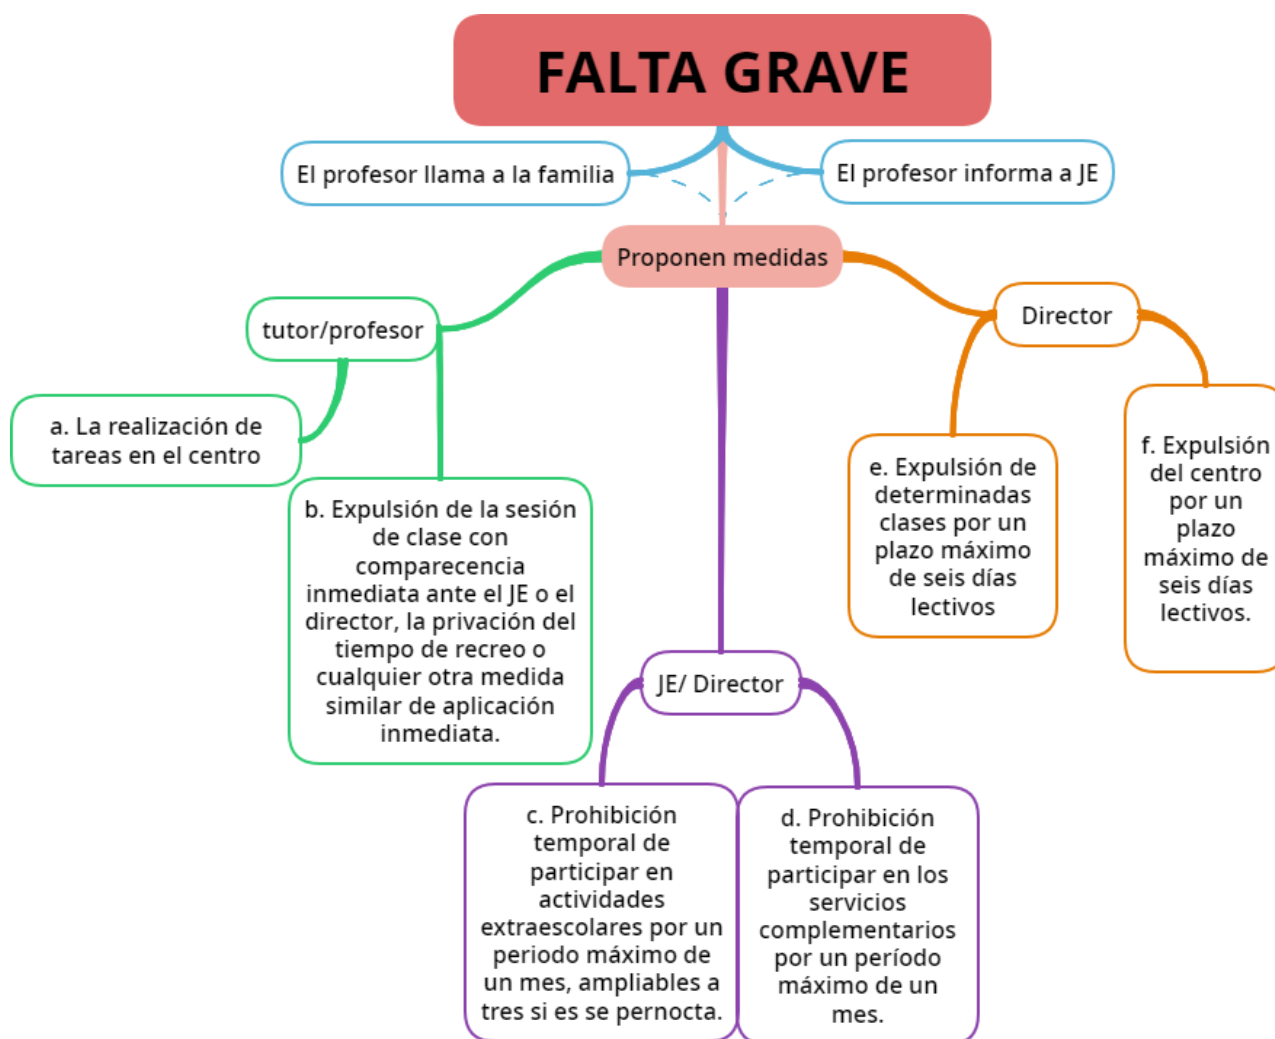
FALTA GRAVE

El profesor llama a la familia

El profesor informa a JE

Proponen medidas

tutor/profesor

a. La realización de tareas en el centro

b. Expulsión de la sesión de clase con comparecencia inmediata ante el JE o el director, la privación del tiempo de recreo o cualquier otra medida similar de aplicación inmediata.

JE/ Director

c. Prohibición temporal de participar en actividades extraescolares por un periodo máximo de un mes, ampliables a tres si es se pernocta.

d. Prohibición temporal de participar en los servicios complementarios por un período máximo de un mes.

Director

e. Expulsión de determinadas clases por un plazo máximo de seis días lectivos

f. Expulsión del centro por un plazo máximo de seis días lectivos.